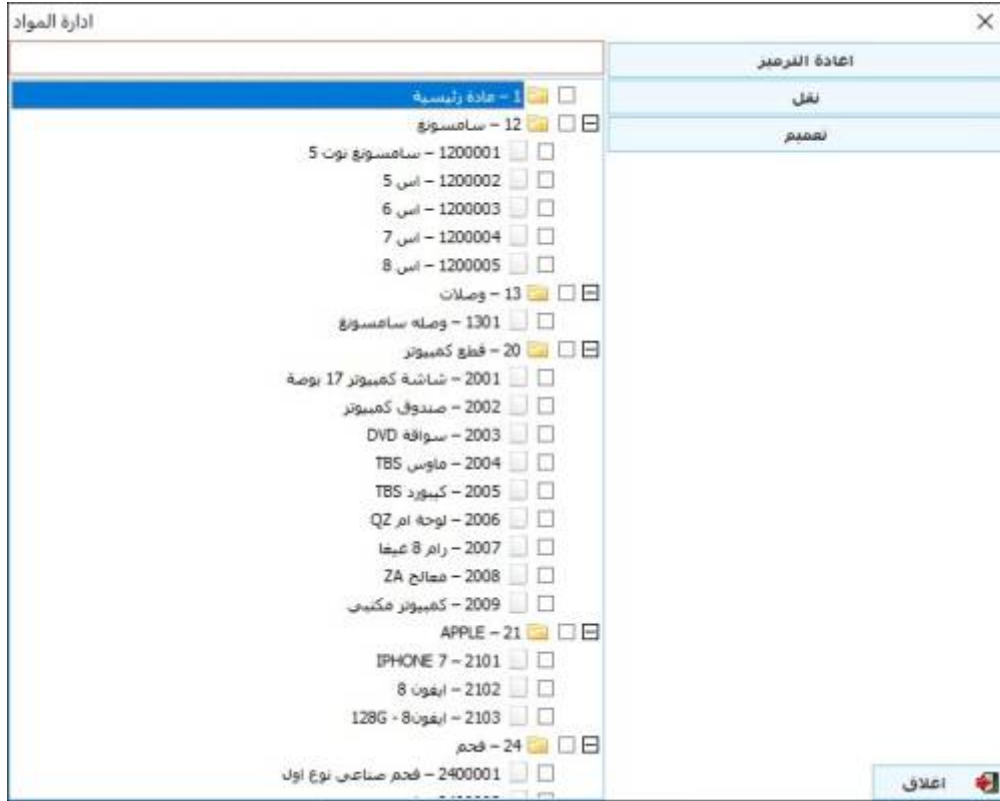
ادارة المواد
×
اعادة الترميز
نقل
تعميم
1 - مادة رئيسية
12 - سامسونغ
1200001 - سامسونغ نوت 5
1200002 - اس 5
1200003 - اس 6
1200004 - اس 7
1200005 - اس 8
13 - وصلات
1301 - وصله سامسونغ
20 - قطع كمبيوتر
2001 - شاشة كمبيوتر 17 بوصة
2002 - صندوق كمبيوتر
2003 - سواقة DVD
2004 - ماوس TBS
2005 - كيبورد TBS
2006 - لوحة ام QZ
2007 - رام 8 غيغا
2008 - معالج ZA
2009 - كمبيوتر مكتبي
21 - APPLE
2101 - IPHONE 7
2102 - ايفون 8
2103 - ايفون8 - 128G
24 - فحم
2400001 - فحم صناعي نوع اول
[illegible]
اغلاق